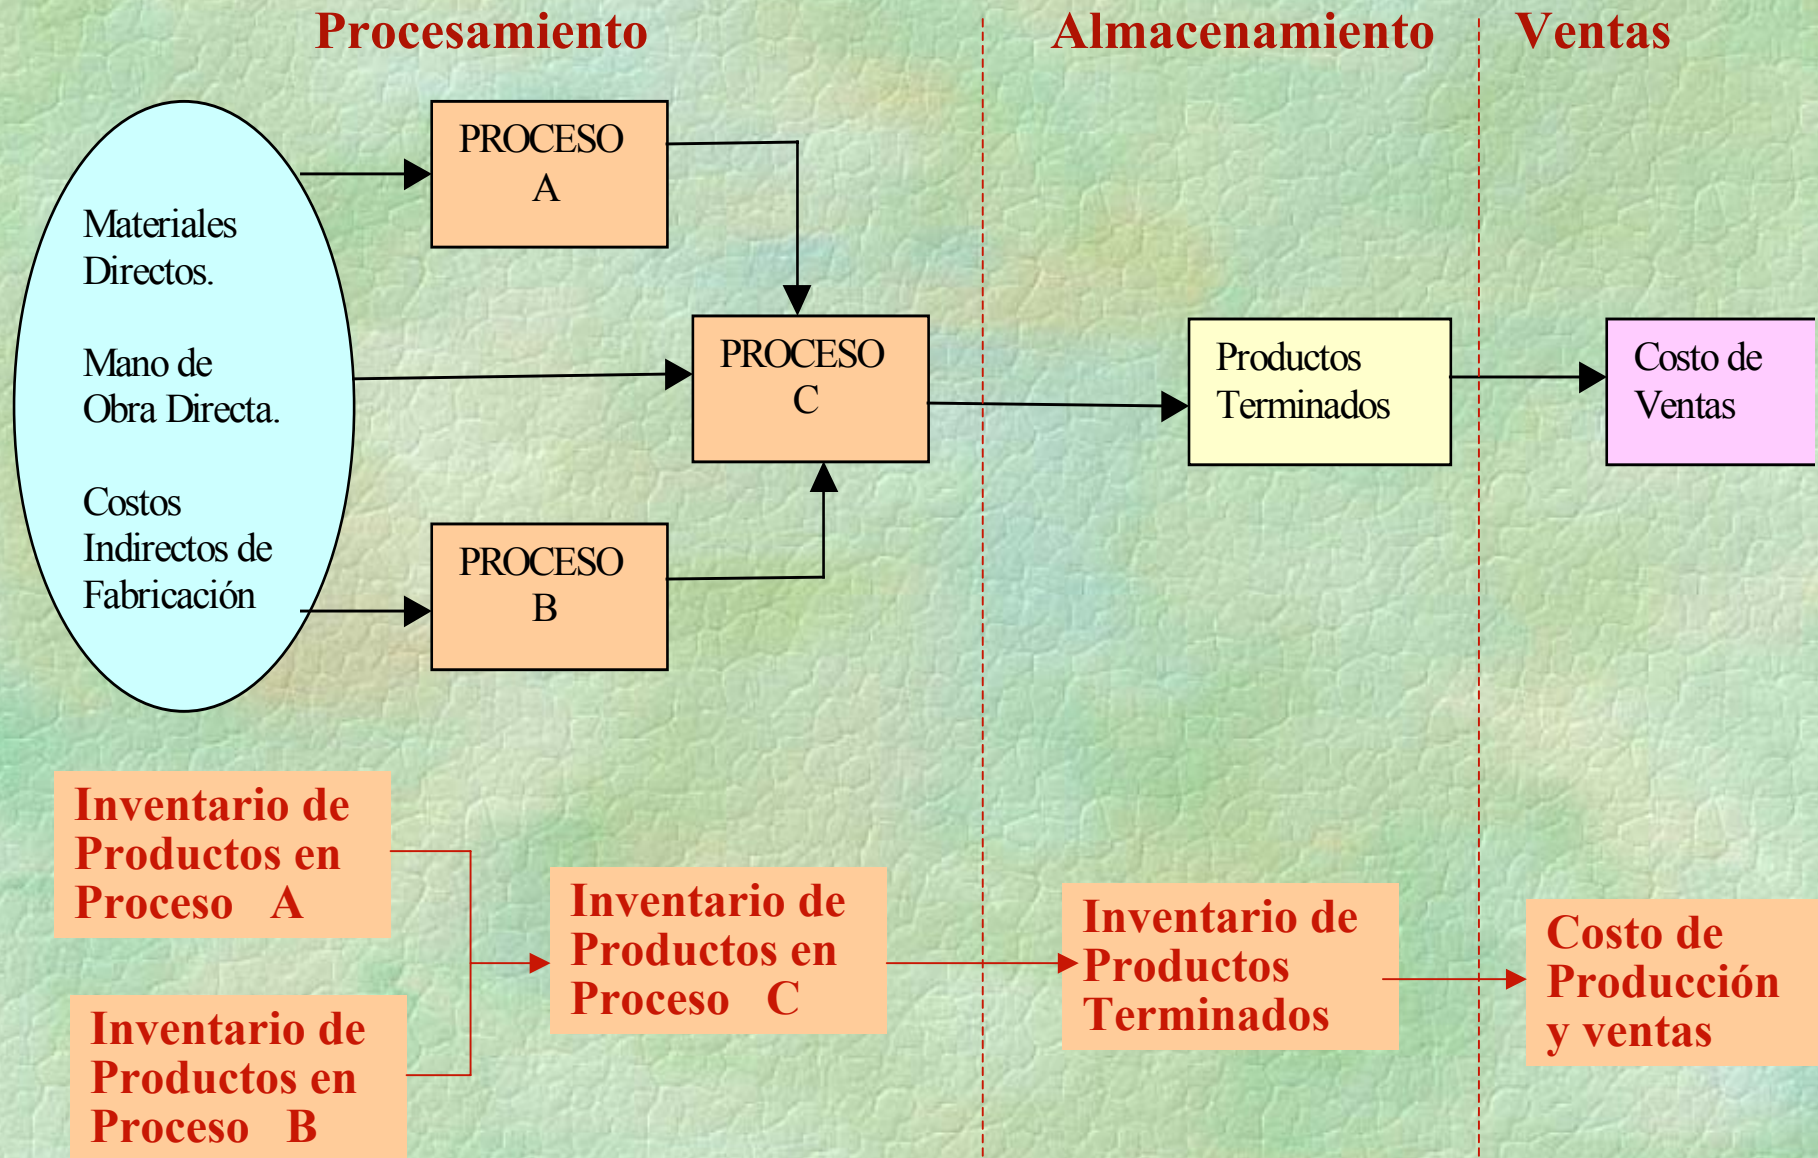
Procesamiento

Almacenamiento

Ventas

Materiales Directos.

Mano de Obra Directa.

Costos Indirectos de Fabricación

PROCESO A

PROCESO C

PROCESO B

Productos Terminados

Costo de Ventas

Inventario de Productos en Proceso A

Inventario de Productos en Proceso B

Inventario de Productos en Proceso C

Inventario de Productos Terminados

Costo de Producción y ventas